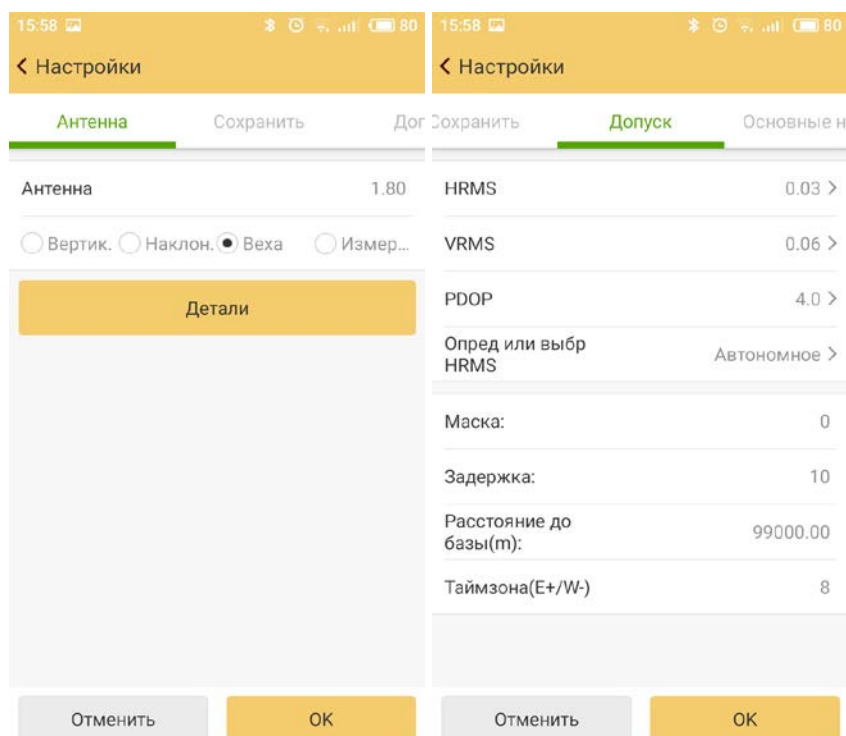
15:58 80

< Настройки

Антенна Сохранить Доп

Антенна 1.80

Вертик. Наклон. Веха Измер...

Детали

Отменить OK

15:58 80

< Настройки

Сохранить Допуск Основные н

HRMS 0.03 >

VRMS 0.06 >

PDOP 4.0 >

Опред или выбр HRMS Автономное >

Маска: 0

Задержка: 10

Расстояние до базы(m): 99000.00

Таймзона(E+/W-) 8

Отменить OK